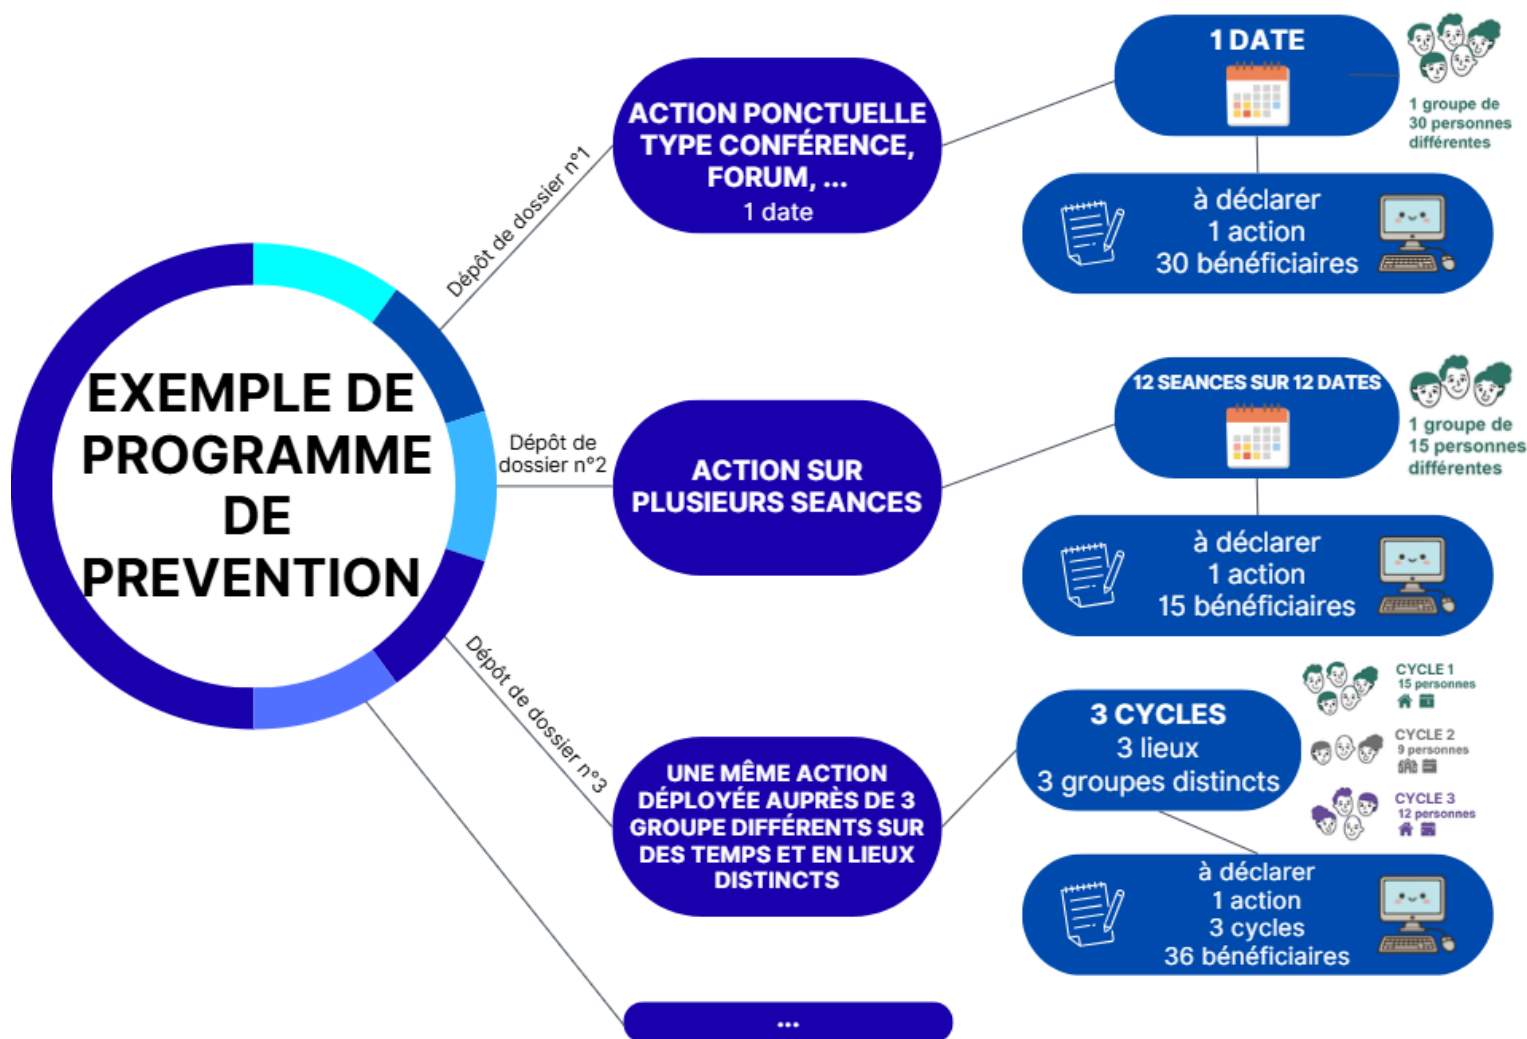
EXEMPLE DE PROGRAMME DE PREVENTION

Dépôt de dossier n°1

ACTION PONCTUELLE TYPE CONFÉRENCE, FORUM, ...
1 date

1 DATE

1 groupe de 30 personnes différentes

à déclarer
1 action
30 bénéficiaires

Dépôt de dossier n°2

ACTION SUR PLUSIEURS SEANCES

12 SEANCES SUR 12 DATES

1 groupe de 15 personnes différentes

à déclarer
1 action
15 bénéficiaires

Dépôt de dossier n°3

UNE MÊME ACTION DÉPLOYÉE AUPRÈS DE 3 GROUPE DIFFÉRENTS SUR DES TEMPS ET EN LIEUX DISTINCTS

3 CYCLES
3 lieux
3 groupes distincts

CYCLE 1
15 personnes

CYCLE 2
9 personnes

CYCLE 3
12 personnes

à déclarer
1 action
3 cycles
36 bénéficiaires

...